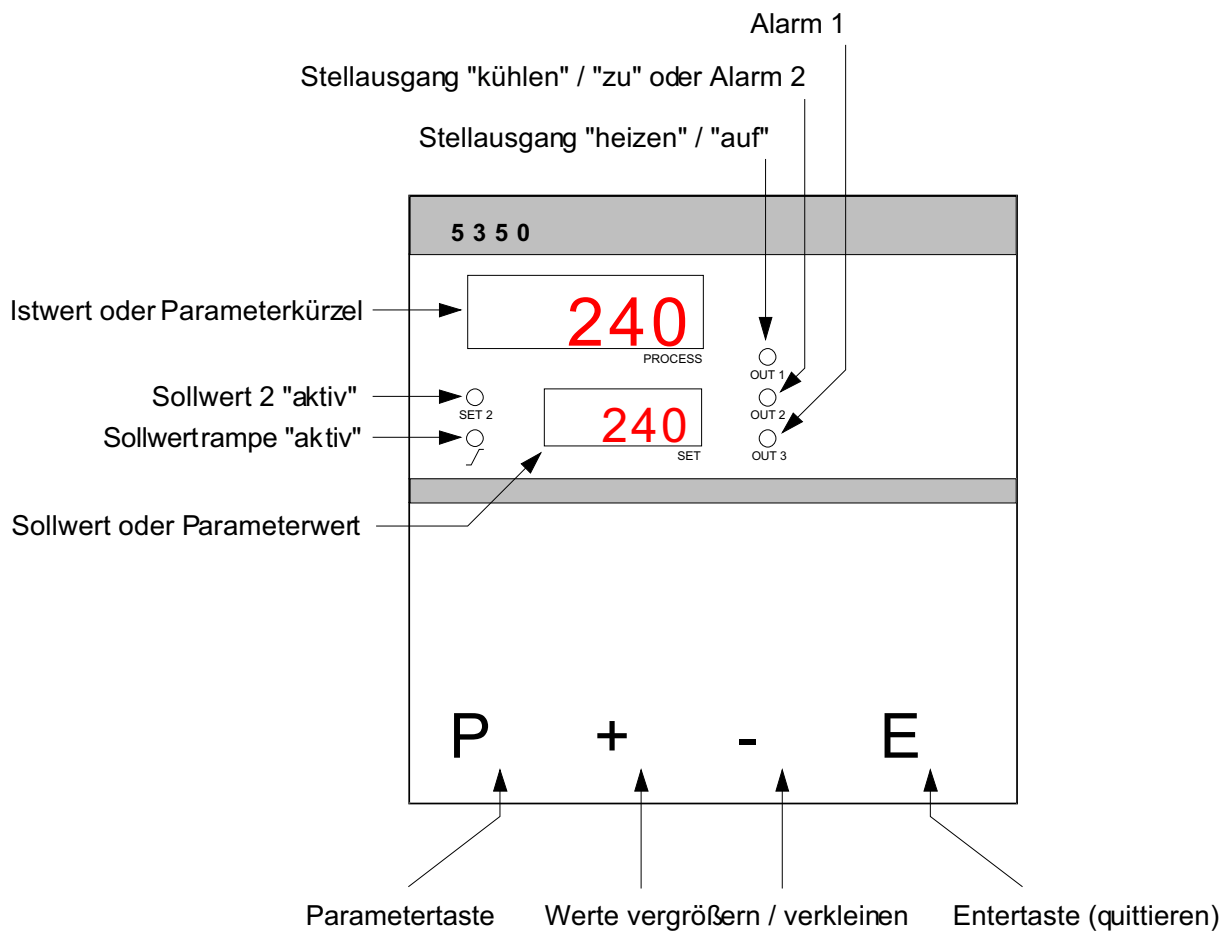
Alarm 1

Stellausgang "kühlen" / "zu" oder Alarm 2

Stellausgang "heizen" / "auf"

5 3 5 0

Istwert oder Parameterkürzel

240

PROCESS

OUT 1

Sollwert 2 "aktiv"

SET 2

OUT 2

Sollwertrampe "aktiv"

240

SET

OUT 3

Sollwert oder Parameterwert

P + - E

Parametertaste

Werte vergrößern / verkleinen

Entertaste (quittieren)